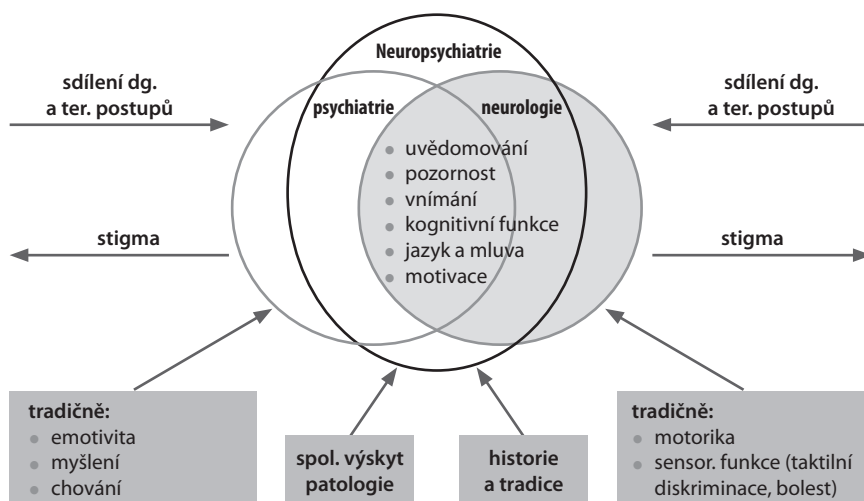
Neuropsychiatrie

sdílení dg. a ter. postupů

psychiatrie

neurologie

sdílení dg. a ter. postupů

uvědomování
pozornost
vnímání
kognitivní funkce
jazyk a mluva
motivace

stigma

stigma

tradičně:
emotivita
myšlení
chování

spol. výskyt patologie

historie a tradice

tradičně:
motorika
sensor. funkce (taktilní diskriminace, bolest)